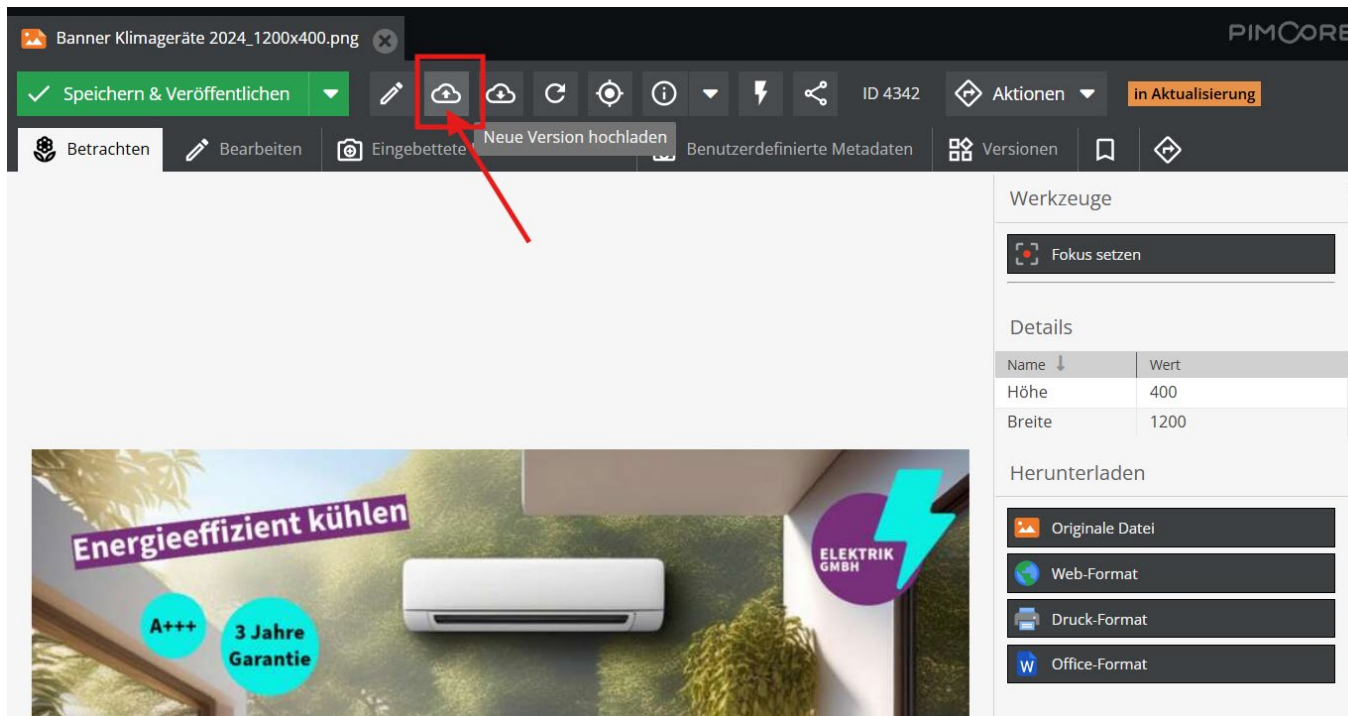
Banner Klimageräte 2024_1200x400.png

PIMCORE

Speichern & Veröffentlichen

ID 4342

Aktionen

in Aktualisierung

Neue Version hochladen

Betrachten

Bearbeiten

Eingebettete

Benutzerdefinierte Metadaten

Versionen

Werkzeuge

Fokus setzen

Details

| Name | Wert |
|---|---|
| Höhe | 400 |
| Breite | 1200 |

Herunterladen

Originale Datei

Web-Format

Druck-Format

Office-Format

Energieeffizient kühlen

A+++

3 Jahre Garantie

ELEKTRIK GMBH